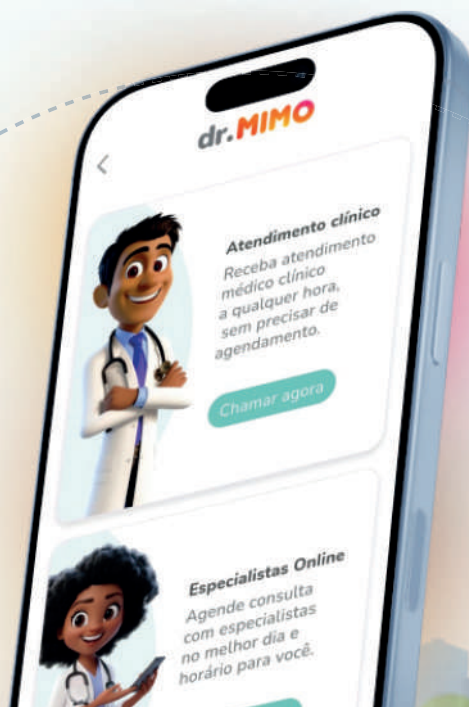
dr.MIMO

<

Atendimento clínico

Receba atendimento médico clínico a qualquer hora, sem precisar de agendamento.

Chamar agora

Especialistas Online

Agende consulta com especialistas no melhor dia e horário para você.